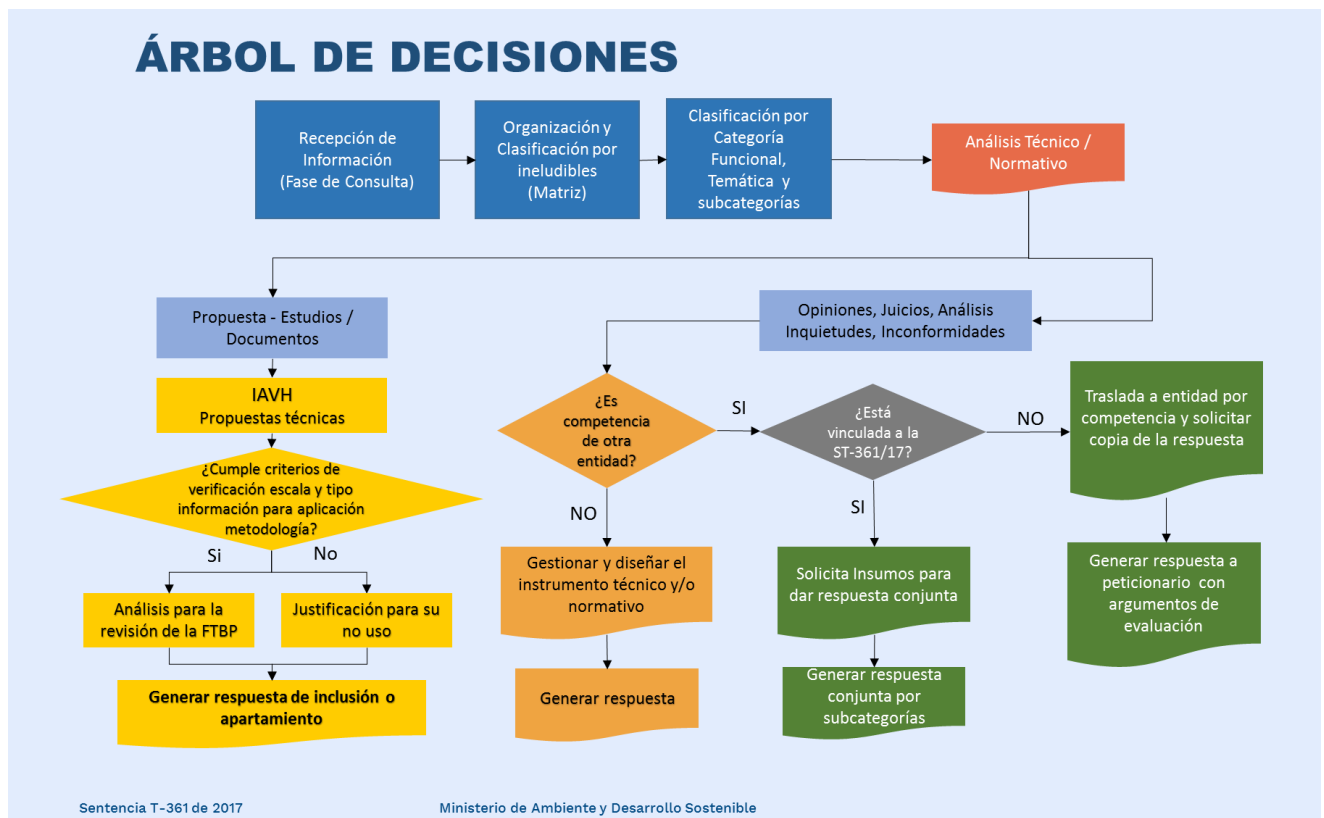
ÁRBOL DE DECISIONES

Recepción de Información (Fase de Consulta)

Organización y Clasificación por ineludibles (Matriz)

Clasificación por Categoría Funcional, Temática y subcategorías

Análisis Técnico / Normativo

Propuesta - Estudios / Documentos

IAVH
Propuestas técnicas

¿Cumple criterios de verificación escala y tipo información para aplicación metodología?

Si

No

Análisis para la revisión de la FTBP

Justificación para su no uso

Generar respuesta de inclusión o apartamiento

Opiniones, Juicios, Análisis Inquietudes, Inconformidades

¿Es competencia de otra entidad?

SI

NO

¿Está vinculada a la ST-361/17?

NO

SI

Traslada a entidad por competencia y solicitar copia de la respuesta

Generar respuesta a peticionario con argumentos de evaluación

Gestionar y diseñar el instrumento técnico y/o normativo

Generar respuesta

Solicita Insumos para dar respuesta conjunta

Generar respuesta conjunta por subcategorías

Sentencia T-361 de 2017

Ministerio de Ambiente y Desarrollo Sostenible